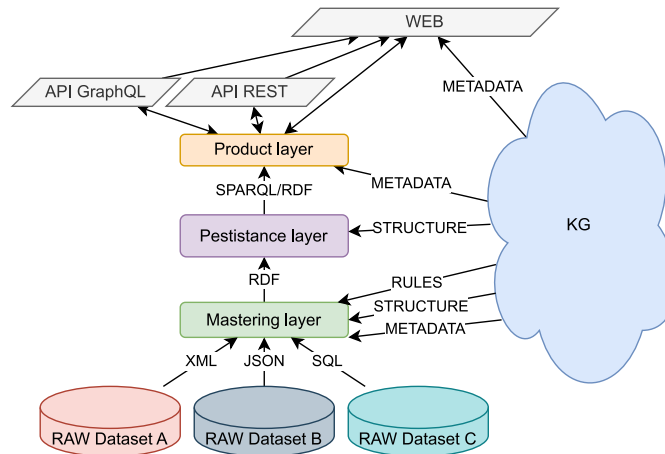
WEB

API GraphQL

API REST

METADATA

Product layer

SPARQL/RDF

METADATA

Pestistance layer

STRUCTURE

KG

RDF

RULES

STRUCTURE

Mastering layer

METADATA

XML

JSON

SQL

RAW Dataset A

RAW Dataset B

RAW Dataset C